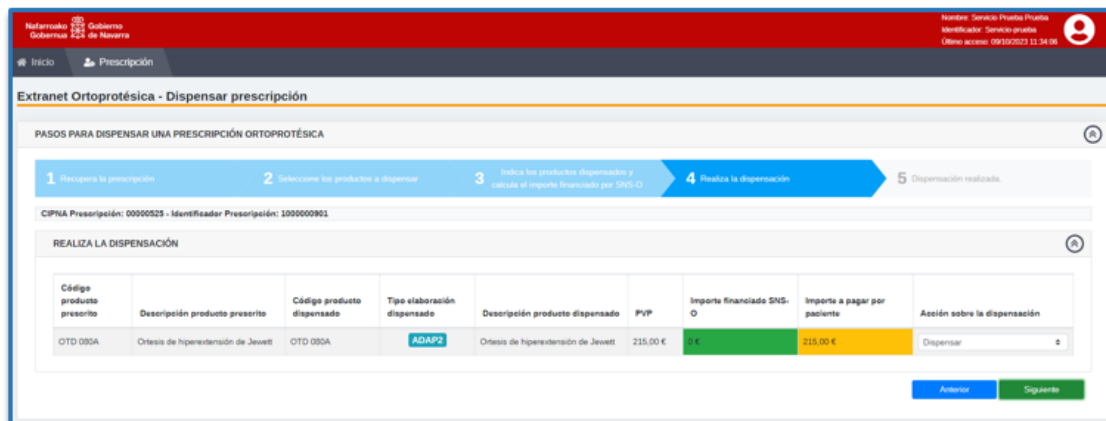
Nafarroako Gobernua Gobierno de Navarra

Nombre: Servicio Prueba Prueba
Identificador: Servicio prueba
Último acceso: 09/10/2023 11:34:06

Inicio

Prescripción

Extranet Ortoprotésica - Dispensar prescripción

PASOS PARA DISPENSAR UNA PRESCRIPCIÓN ORTOPROTÉSICA

1 Recupera la prescripción

2 Seleccione los productos a dispensar

3 Indica los productos dispensados y calcula el importe financiado por SNS-O

4 Realiza la dispensación

5 Dispensación realizada.

CIPNA Prescripción: 00000525 - Identificador Prescripción: 1000000901

REALIZA LA DISPENSACIÓN

| Código producto prescrito | Descripción producto prescrito | Código producto dispensado | Tipo elaboración dispensado | Descripción producto dispensado | PVP | Importe financiado SNS-O | Importe a pagar por paciente | Acción sobre la dispensación |
|---|---|---|---|---|---|---|---|---|
| OTD 080A | Ortesis de hiperextensión de Jewett | OTD 080A | ADAP2 | Ortesis de hiperextensión de Jewett | 215,00 € | 0 € | 215,00 € | Dispensar |

Anterior

Siguiente